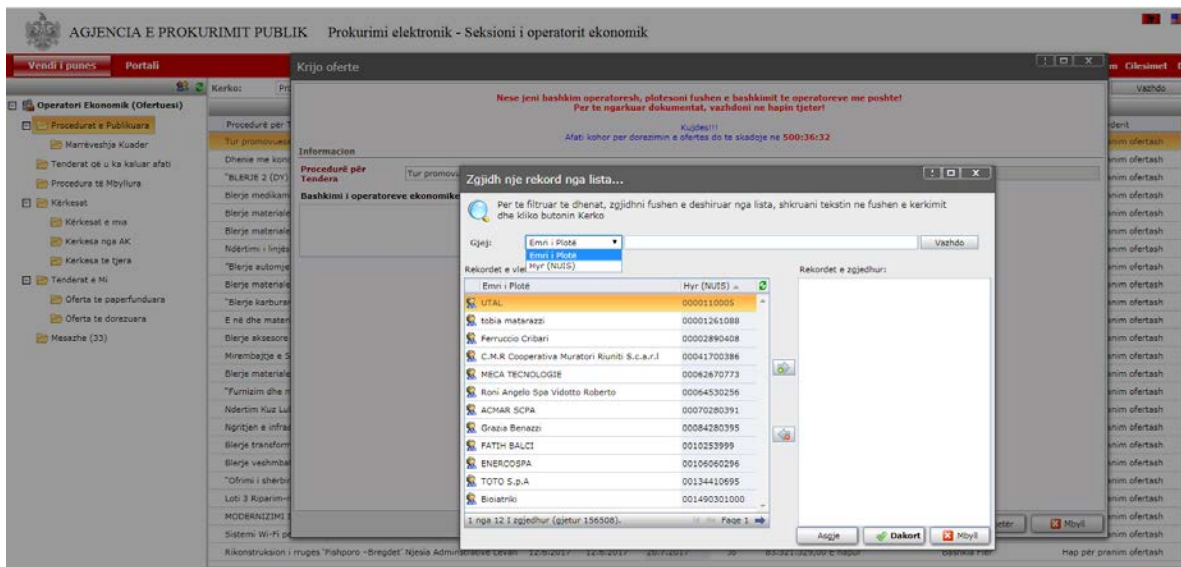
AGJENCIA E PROKURIMIT PUBLIK Prokurimi elektronik - Seksioni i operatorit ekonomik

Vendi i punes Portali

Kerko:

Operatori Ekonomik (Ofertuesi)
Procedurat e Publikuara
Marrëveshja Kuader
Tenderat që u ka kaluar afati
Procedura të Mbyllura
Kërkesat
Kërkesat e mia
Kerkesa nga AK
Kerkesa te tjera
Tenderat e Mi
Oferta te paperfunduara
Oferta te dorezuara
Mesazhe (33)

Procedurë për
Tur promovues
Dhenie me kon
"BLERJE 2 (DY)
Blerje medikam
Blerje materiale
Blerje materiale
Ndërtimi i linjës
"Blerja automje
Blerje materiale
"Blerje karburan
E në dhe mater
Blerje aksesore
Mirembajtje e S
Blerje materiale
"Furnizim dhe m
Ndertim Kuz Lul
Ngritjen e infras
Blerje transform
Blerje veshmbat
"Ofrimi i sherbi
Loti 3 Riparim-
MODERNIZIMI
Sistemi Wi-Fi pe
Rikonstruksion i rruges 'Plshporo -Bregdet' Njesia Administrative Levan 12.6.2017 12.6.2017 20.7.2017 30 85.321.329,00 E hapur Bashkia Fier Hap për pranim ofertash

Krijo oferte

Nese jeni bashkim operatoresh, plotesoni fushen e bashkimit te operatoreve me poshte!
Per te ngarkuar dokumentat, vazhdoni ne hapin tjeter!
Kujdes!!!
Afati kohor per dorezimin e ofertes do te skadoje ne 500:36:32

Informacion
Procedurë për Tendera Tur promova
Bashkimi i operatoreve ekonomike

Zgjidh nje rekord nga lista...

Per te filtruar te dhenat, zgjidhni fushen e deshiruar nga lista, shkruani tekstin ne fushen e kerkimit dhe kliko butonin Kerko

Gjej: Emri i Plotë
Emri i Plotë
Hyr (NUIS)
Vazhdo

Rekordet e vlef
Rekordet e zgjedhur:

| Emri i Plotë | Hyr (NUIS) |
|---|---|
| UTAL | 0000110005 |
| tobia matarazzi | 00001261088 |
| Ferruccio Cribari | 00002890408 |
| C.M.R Cooperativa Muratori Riuniti S.c.a.r.l | 00041700386 |
| MECA TECNOLOGIE | 00062670773 |
| Roni Angelo Spa Vidotto Roberto | 00064530256 |
| ACMAR SCPA | 00070280391 |
| Grazia Benazzi | 00084280395 |
| FATIH BALCI | 0010253999 |
| ENERCOSPA | 00106060296 |
| TOTO S.p.A | 00134410695 |
| Bioiatriki | 001490301000 |

1 nga 12 I zgjedhur (gjetur 156508). Faqe 1

Asgje Dakort Mbyll

Mbyll

Cilesimet
Vazhdo
dent
nim ofertash